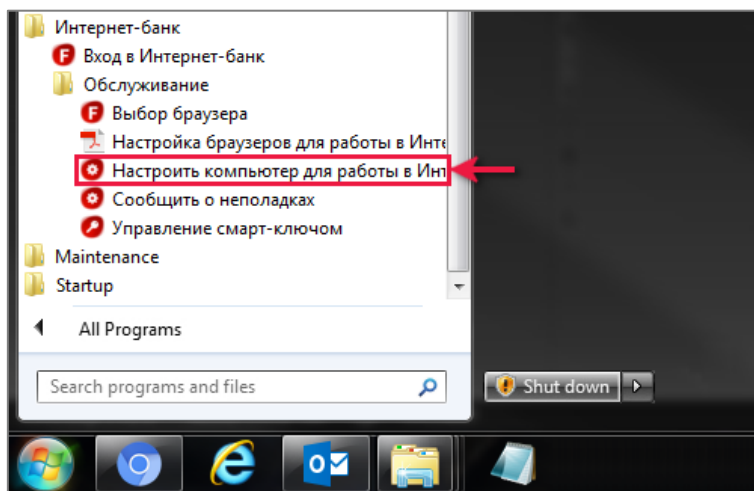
Интернет-банк
Вход в Интернет-банк
Обслуживание
Выбор браузера
Настройка браузеров для работы в Инте
Настроить компьютер для работы в Инт
Сообщить о неполадках
Управление смарт-ключом
Maintenance
Startup
All Programs
Search programs and files
Shut down